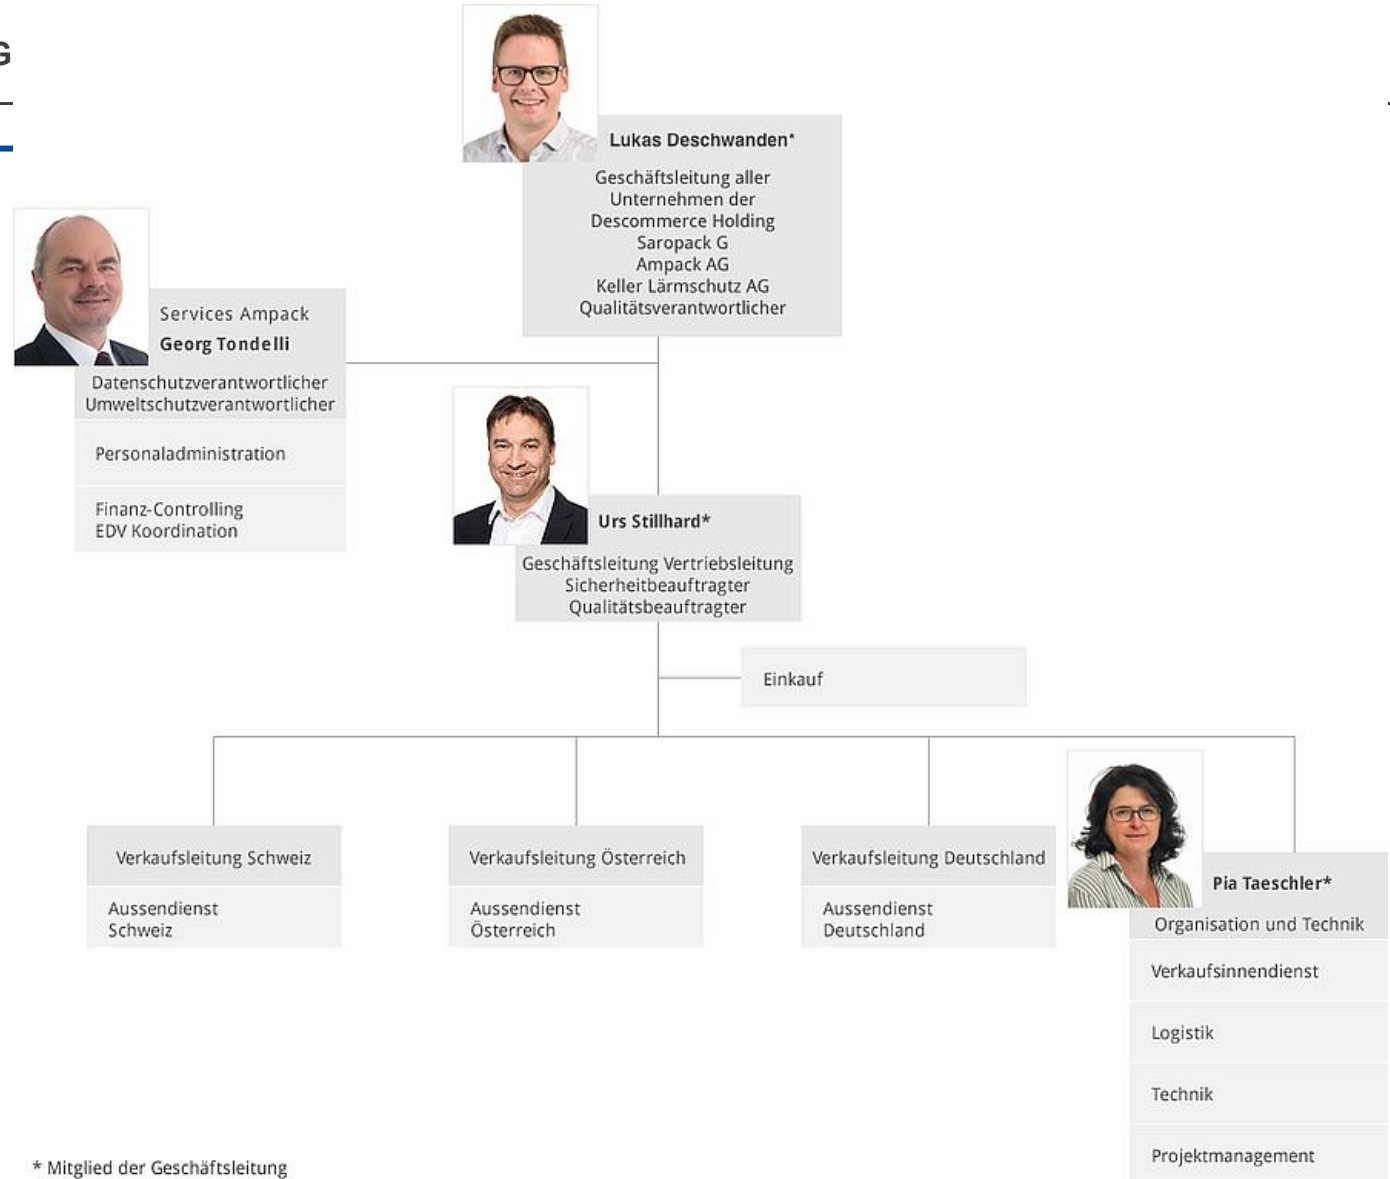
G

Lukas Deschwanden*

Geschäftsleitung aller Unternehmen der Descommerce Holding
Saropack G
Ampack AG
Keller Lärmschutz AG
Qualitätsverantwortlicher

Services Ampack
Georg Tondelli

Datenschutzverantwortlicher
Umweltschutzverantwortlicher

Personaladministration

Finanz-Controlling
EDV Koordination

Urs Stillhard*

Geschäftsleitung Vertriebsleitung
Sicherheitbeauftragter
Qualitätsbeauftragter

Einkauf

Verkaufsleitung Schweiz

Aussendienst Schweiz

Verkaufsleitung Österreich

Aussendienst Österreich

Verkaufsleitung Deutschland

Aussendienst Deutschland

Pia Taeschler*

Organisation und Technik

Verkaufsinnendienst

Logistik

Technik

Projektmanagement

* Mitglied der Geschäftsleitung